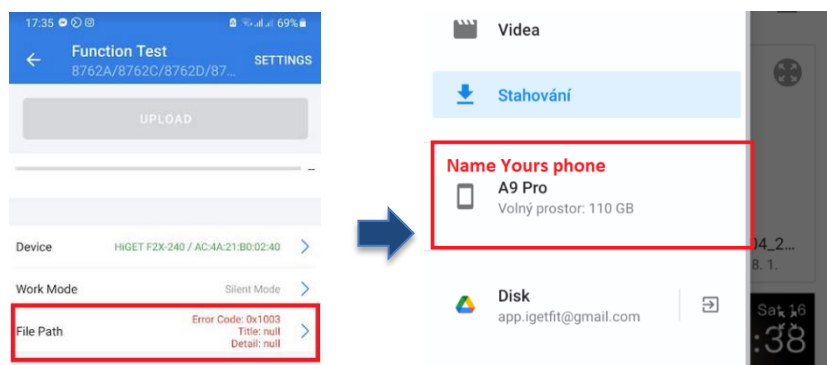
17:35 69%

Function Test
8762A/8762C/8762D/87...
SETTINGS

UPLOAD

-

Device HiGET F2X-240 / AC:4A:21:B0:02:40

Work Mode Silent Mode

File Path Error Code: 0x1003 Title: null Detail: null

Videa

Stahování

Name Yours phone

A9 Pro
Volný prostor: 110 GB

Disk
app.igetfit@gmail.com

04_2
8. 1.

Sat 16
:38